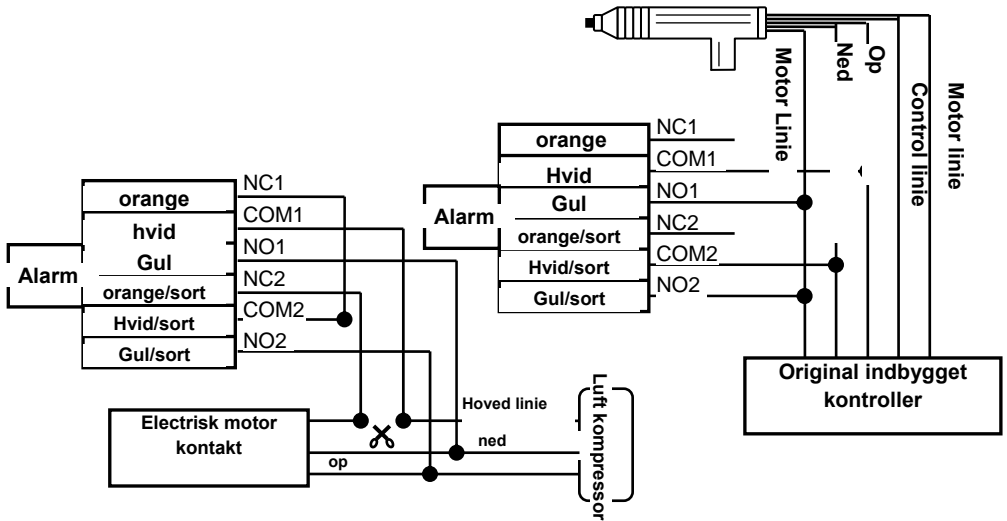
Motor Linie
Ned
Op
Control linie
Motor linie

Alarm
orange
Hvid
Gul
orange/sort
Hvid/sort
Gul/sort
NC1
COM1
NO1
NC2
COM2
NO2

Alarm
orange
hvid
Gul
orange/sort
Hvid/sort
Gul/sort
NC1
COM1
NO1
NC2
COM2
NO2

Original indbygget kontroller

Electrisk motor kontakt
Hoved linie
ned
op
Luft kompressor